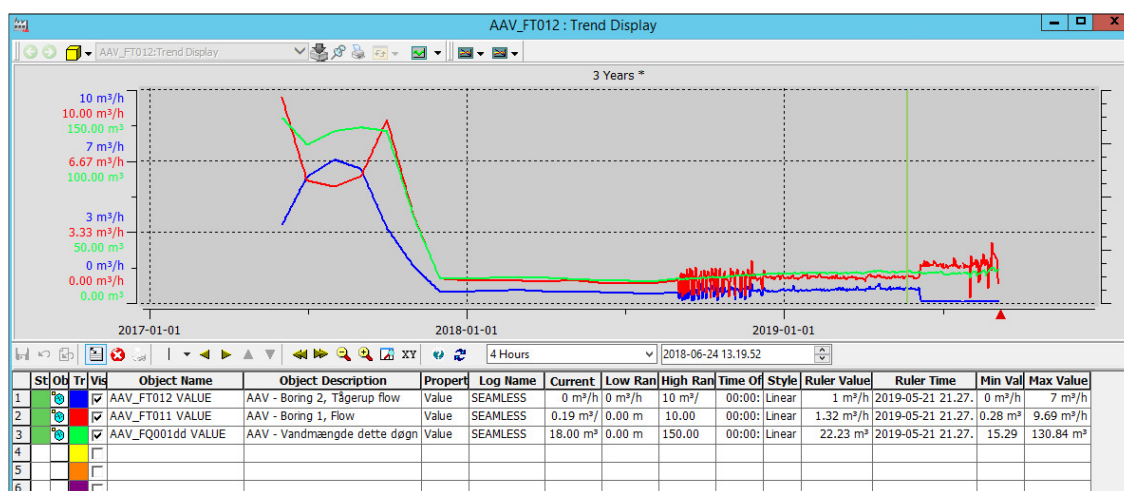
AAV_FT012 : Trend Display

AAV_FT012:Trend Display

3 Years *

10 m³/h
10.00 m³/h
150.00 m³
7 m³/h
6.67 m³/h
100.00 m³
3 m³/h
3.33 m³/h
50.00 m³
0 m³/h
0.00 m³/h
0.00 m³

2017-01-01
2018-01-01
2019-01-01

XY
4 Hours
2018-06-24 13.19.52

| | St | Ob | Tr | Vis | Object Name | Object Description | Propert | Log Name | Current | Low Ran | High Ran | Time Of | Style | Ruler Value | Ruler Time | Min Val | Max Value |
|---|---|---|---|---|---|---|---|---|---|---|---|---|---|---|---|---|---|
| 1 | | | | ☑ | AAV_FT012 VALUE | AAV - Boring 2, Tågerup flow | Value | SEAMLESS | 0 m³/h | 0 m³/h | 10 m³/ | 00:00: | Linear | 1 m³/h | 2019-05-21 21.27. | 0 m³/h | 7 m³/h |
| 2 | | | | ☑ | AAV_FT011 VALUE | AAV - Boring 1, Flow | Value | SEAMLESS | 0.19 m³/ | 0.00 m | 10.00 | 00:00: | Linear | 1.32 m³/h | 2019-05-21 21.27. | 0.28 m³ | 9.69 m³/h |
| 3 | | | | ☑ | AAV_FQ001dd VALUE | AAV - Vandmængde dette døgn | Value | SEAMLESS | 18.00 m³ | 0.00 m | 150.00 | 00:00: | Linear | 22.23 m³ | 2019-05-21 21.27. | 15.29 | 130.84 m³ |
| 4 | | | | ☐ | | | | | | | | | | | | | |
| 5 | | | | ☐ | | | | | | | | | | | | | |
| 6 | | | | ☐ | | | | | | | | | | | | | |